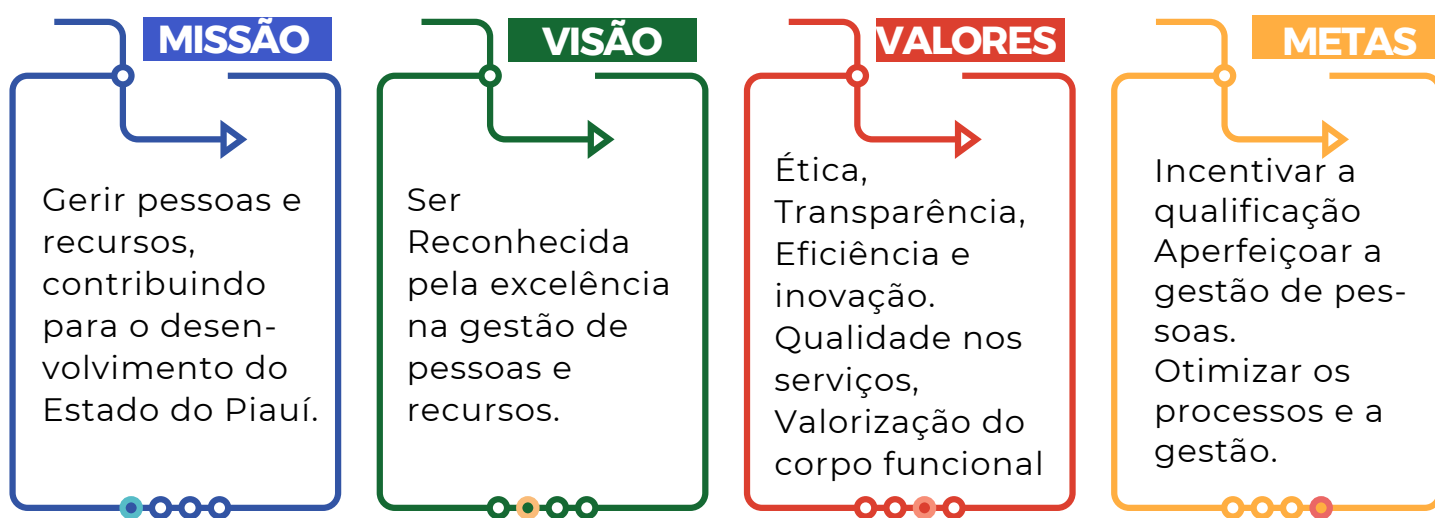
MISSÃO

Gerir pessoas e recursos, contribuindo para o desenvolvimento do Estado do Piauí.

VISÃO

Ser Reconhecida pela excelência na gestão de pessoas e recursos.

VALORES

Ética, Transparência, Eficiência e inovação. Qualidade nos serviços, Valorização do corpo funcional

METAS

Incentivar a qualificação Aperfeiçoar a gestão de pessoas. Otimizar os processos e a gestão.